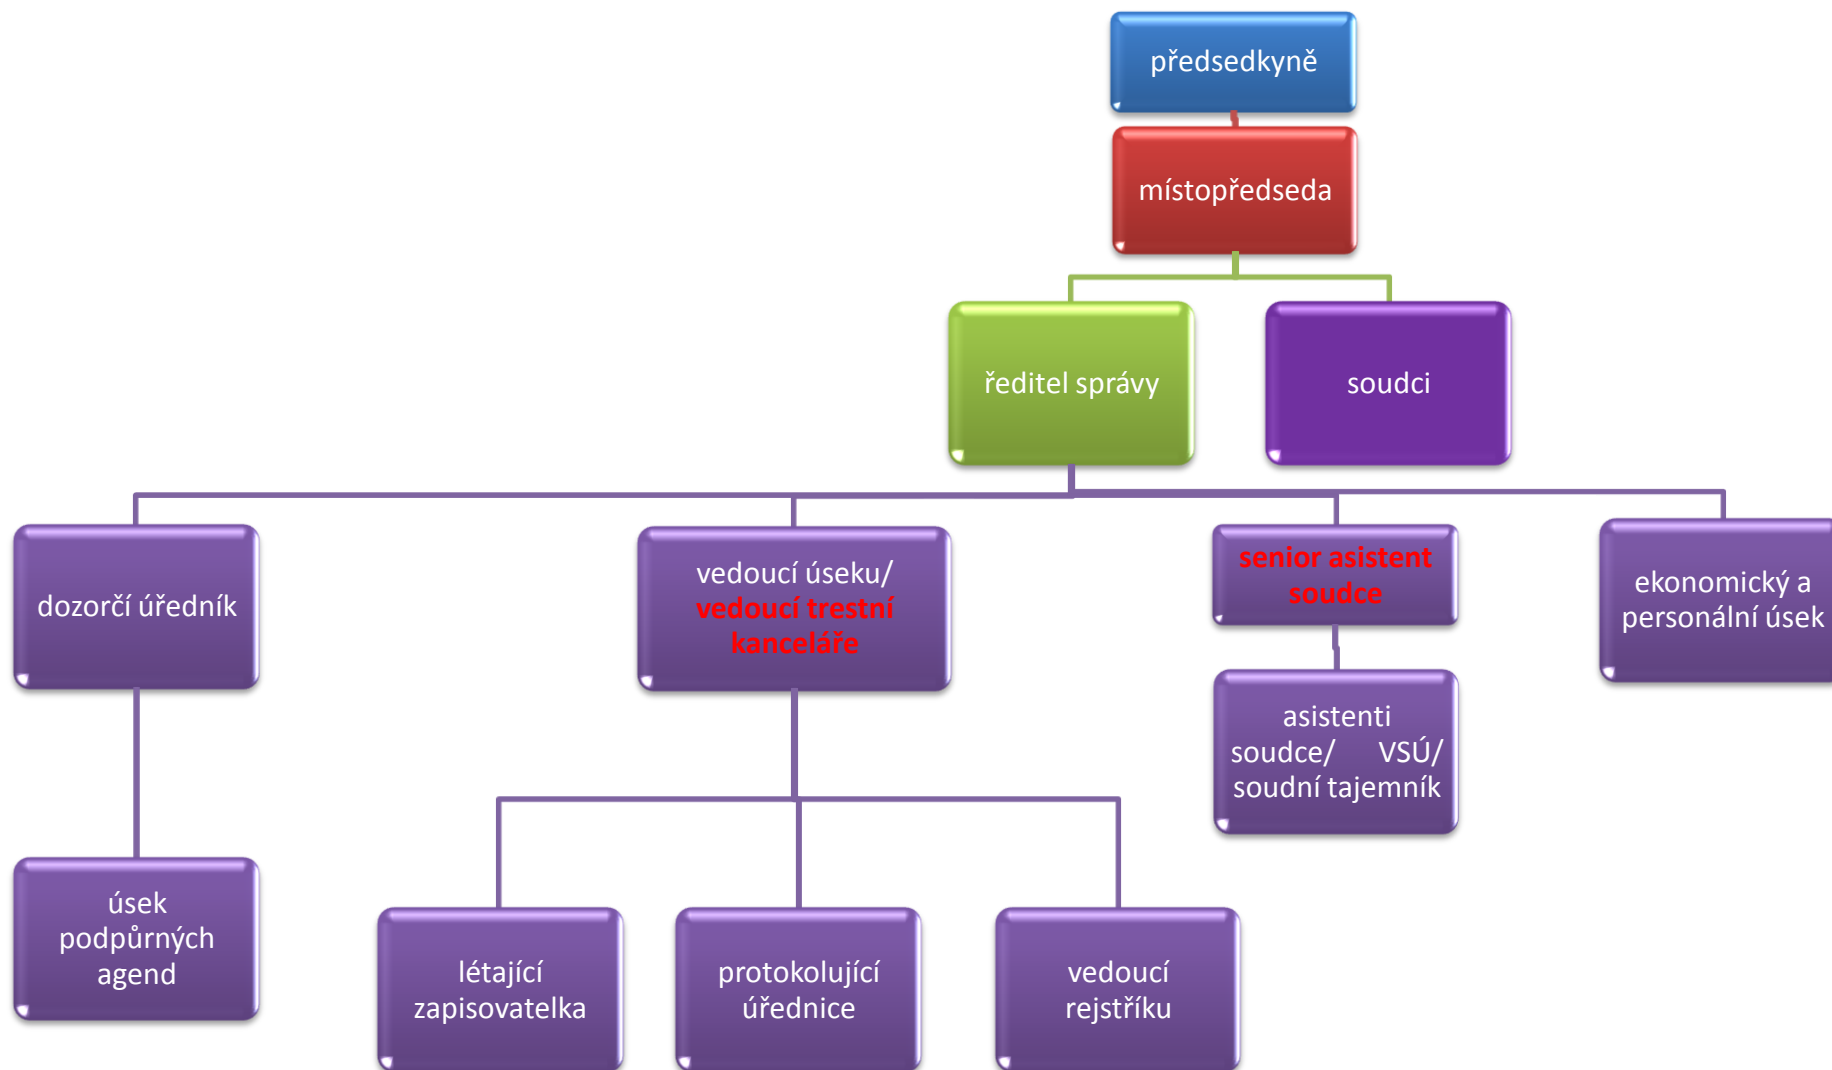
předsedkyně

místopředseda

ředitel správy

soudci

dozorčí úředník

vedoucí úseku/ vedoucí trestní kanceláře

senior asistent soudce

ekonomický a personální úsek

asistenti soudce/ VSÚ/ soudní tajemník

úsek podpůrných agend

létající zapisovatelka

protokolující úřednice

vedoucí rejstříku